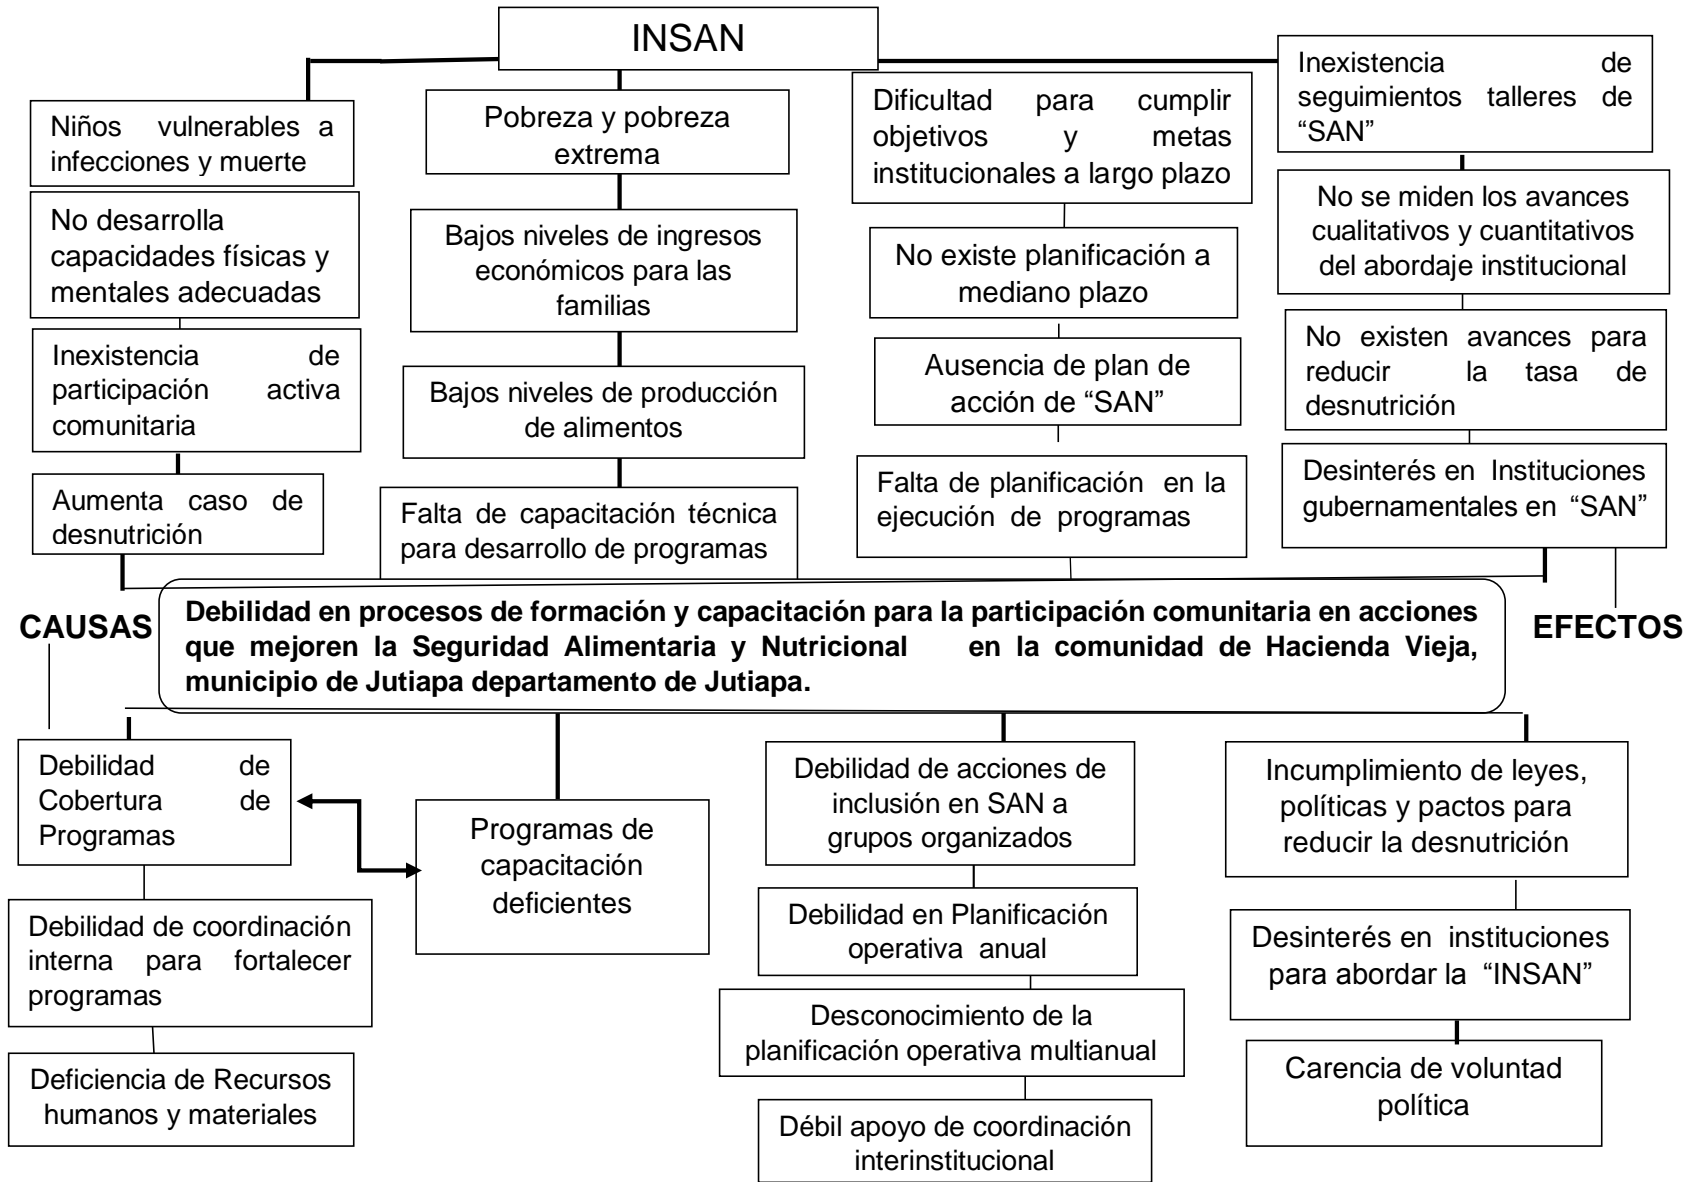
INSAN

Niños vulnerables a infecciones y muerte

No desarrolla capacidades físicas y mentales adecuadas

Inexistencia de participación activa comunitaria

Aumenta caso de desnutrición

Pobreza y pobreza extrema

Bajos niveles de ingresos económicos para las familias

Bajos niveles de producción de alimentos

Falta de capacitación técnica para desarrollo de programas

Dificultad para cumplir objetivos y metas institucionales a largo plazo

No existe planificación a mediano plazo

Ausencia de plan de acción de "SAN"

Falta de planificación en la ejecución de programas

Inexistencia de seguimientos talleres de "SAN"

No se miden los avances cualitativos y cuantitativos del abordaje institucional

No existen avances para reducir la tasa de desnutrición

Desinterés en Instituciones gubernamentales en "SAN"

CAUSAS

Debilidad en procesos de formación y capacitación para la participación comunitaria en acciones que mejoren la Seguridad Alimentaria y Nutricional en la comunidad de Hacienda Vieja, municipio de Jutiapa departamento de Jutiapa.

EFECTOS

Debilidad de Cobertura de Programas

Debilidad de coordinación interna para fortalecer programas

Deficiencia de Recursos humanos y materiales

Programas de capacitación deficientes

Debilidad de acciones de inclusión en SAN a grupos organizados

Debilidad en Planificación operativa anual

Desconocimiento de la planificación operativa multianual

Débil apoyo de coordinación interinstitucional

Incumplimiento de leyes, políticas y pactos para reducir la desnutrición

Desinterés en instituciones para abordar la "INSAN"

Carencia de voluntad política